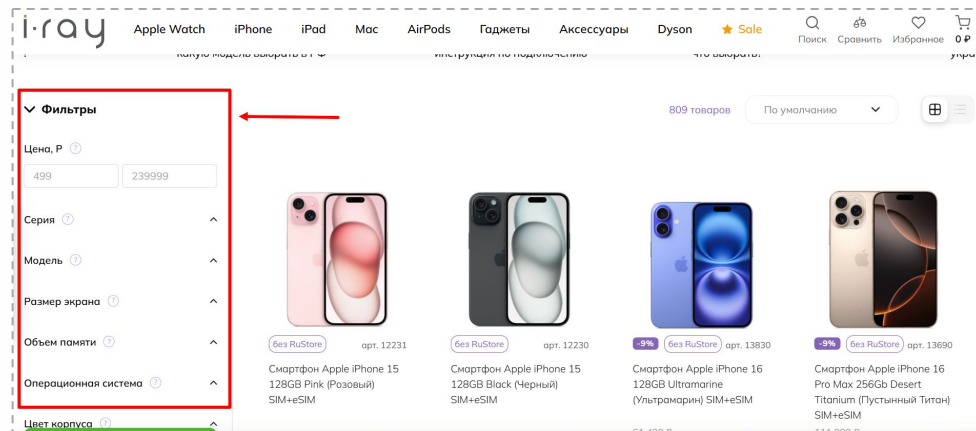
i·ray Apple Watch iPhone iPad Mac AirPods Гаджеты Аксессуары Dyson ★ Sale Поиск Сравнить Избранное 0 ₽

какую модель выбрать в РФ инструкция по подключению что выбрать? укра

Фильтры

Цена, ₽

499 239999

Серия

Модель

Размер экрана

Объем памяти

Операционная система

Цвет корпуса

809 товаров По умолчанию

без RuStore арт. 12231
Смартфон Apple iPhone 15 128GB Pink (Розовый) SIM+eSIM

без RuStore арт. 12230
Смартфон Apple iPhone 15 128GB Black (Черный) SIM+eSIM

-9% без RuStore арт. 13830
Смартфон Apple iPhone 16 128GB Ultramarine (Ультрамарин) SIM+eSIM

-9% без RuStore арт. 13690
Смартфон Apple iPhone 16 Pro Max 256Gb Desert Titanium (Пустынный Титан) SIM+eSIM